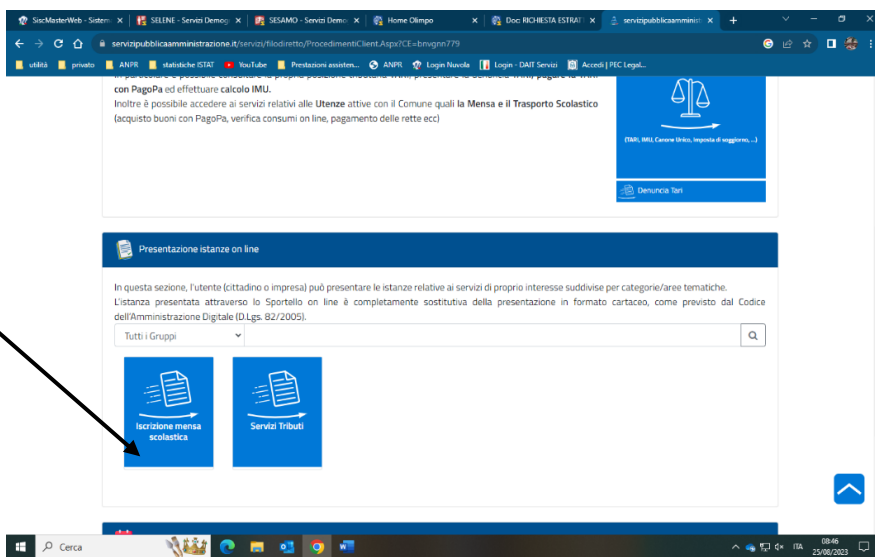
SiscMasterWeb - Sistem ×
SELENE - Servizi Demog ×
SESAMO - Servizi Demo ×
Home Olimpo ×
Doc: RICHIESTA ESTRAT ×
servizipubblicaamminist ×
+

servizipubblicaamministrazione.it/servizi/filodiretto/ProcedimentiClient.Aspx?CE=bnvgnn779

utilità
privato
ANPR
statistiche ISTAT
YouTube
Prestazioni assisten...
ANPR
Login Nuvola
Login - DAIT Servizi
Accedi | PEC Legal...

In particolare è possibile consultare la propria posizione tributaria TARI, presentare la denuncia TARI, pagare la TARI con PagoPa ed effettuare calcolo IMU.
Inoltre è possibile accedere ai servizi relativi alle Utenze attive con il Comune quali la Mensa e il Trasporto Scolastico (acquisto buoni con PagoPa, verifica consumi on line, pagamento delle rette ecc)

(TARI, IMU, Canone Unico, Imposta di soggiorno, ...)

Denuncia Tari

Presentazione istanze on line

In questa sezione, l'utente (cittadino o impresa) può presentare le istanze relative ai servizi di proprio interesse suddivise per categorie/aree tematiche.
L'istanza presentata attraverso lo Sportello on line è completamente sostitutiva della presentazione in formato cartaceo, come previsto dal Codice dell'Amministrazione Digitale (D.Lgs. 82/2005).

Tutti i Gruppi

Iscrizione mensa scolastica

Servizi Tributi

Cerca

ITA
08:46
25/08/2023